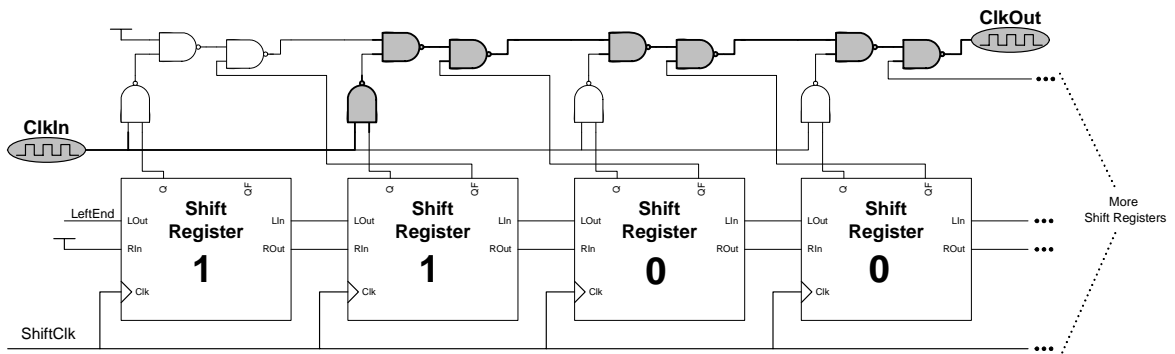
ClkOut

ClkIn

Q QF
LeftEnd LOut
Shift Register
1
LIn
RIn ROut
Clk

Q QF
LOut
Shift Register
1
LIn
RIn ROut
Clk

Q QF
LOut
Shift Register
0
LIn
RIn ROut
Clk

Q QF
LOut
Shift Register
0
LIn
RIn ROut
Clk

•••
•••
•••
•••

More Shift Registers

ShiftClk